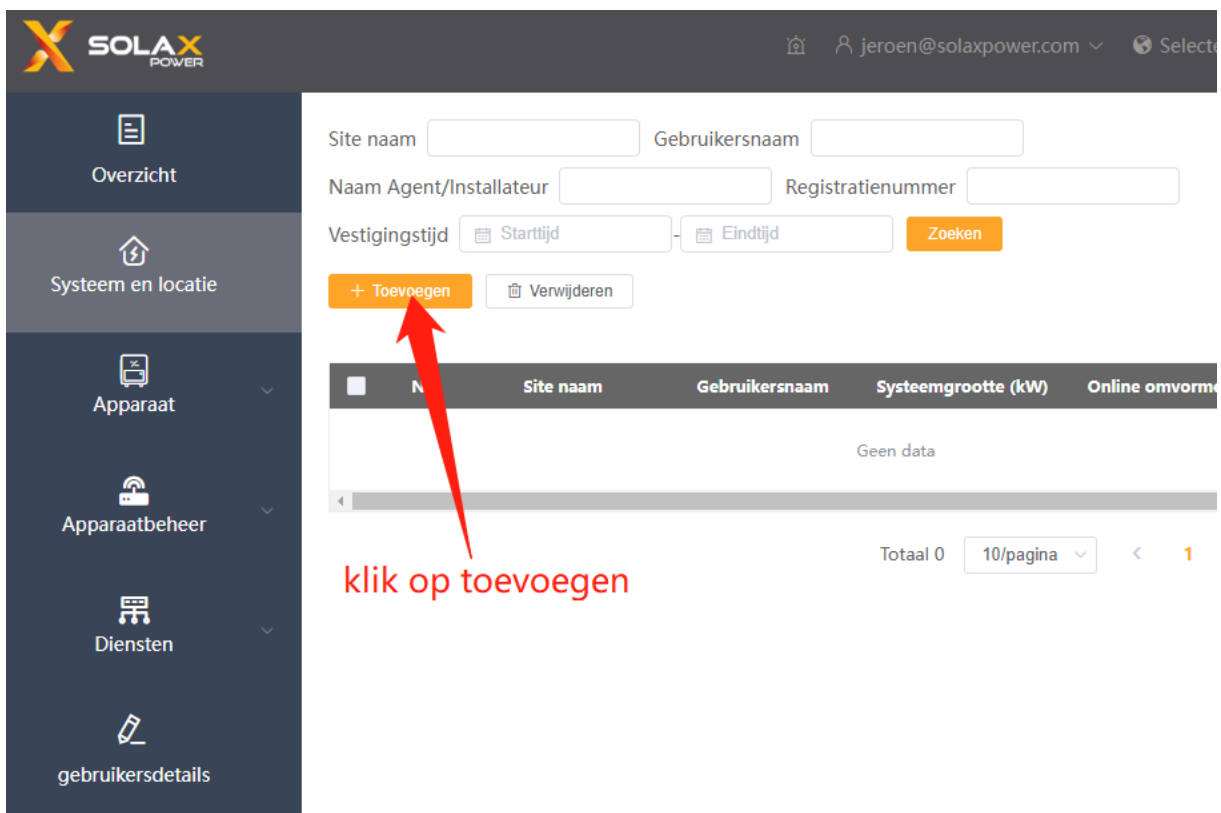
SOLAX POWER

jeroen@solaxpower.com

Selecte

Overzicht

Systeem en locatie

Apparaat

Apparaatbeheer

Diensten

gebruikersdetails

Site naam

Gebruikersnaam

Naam Agent/Installateur

Registratienummer

Vestigingstijd

Starttijd

-

Eindtijd

Zoeken

+ Toevoegen

Verwijderen

| N | Site naam | Gebruikersnaam | Systeemgrootte (kW) | Online omvorme |
|---|---|---|---|---|
| Geen data | | | | |

Totaal 0

10/pagina

1

klik op toevoegen